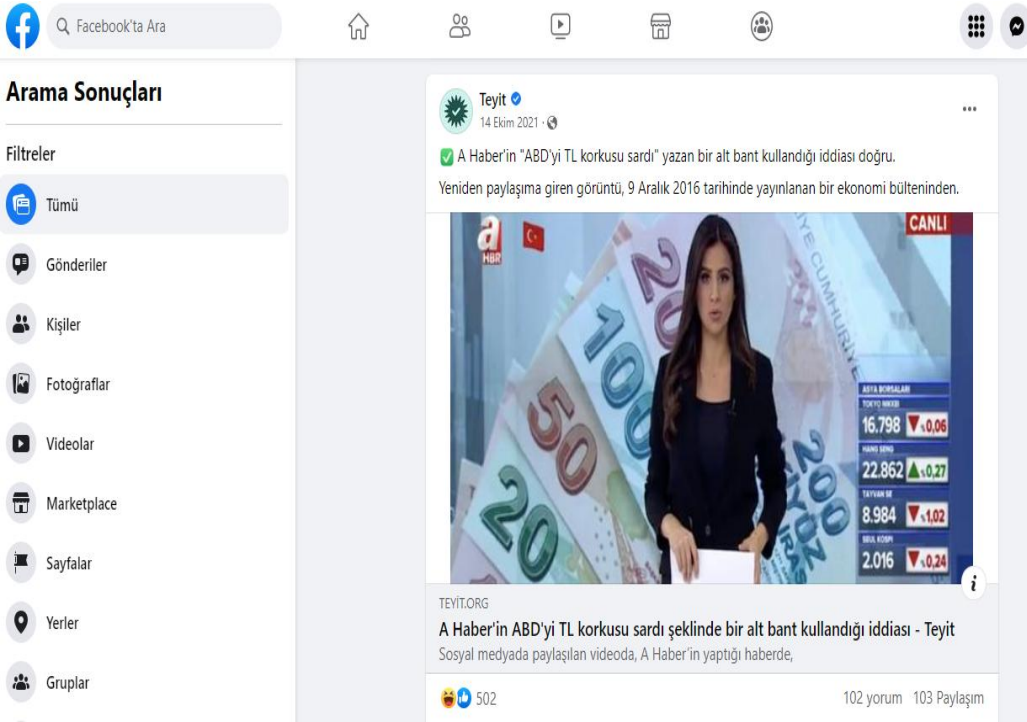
Facebook'ta Ara

Arama Sonuçları

Filtreler

Tümü

Gönderiler

Kişiler

Fotoğraflar

Videolar

Marketplace

Sayfalar

Yerler

Gruplar

Teyit
14 Ekim 2021 ·

A Haber'in "ABD'yi TL korkusu sardı" yazan bir alt bant kullandığı iddiası doğru.

Yeniden paylaşıma giren görüntü, 9 Aralık 2016 tarihinde yayınlanan bir ekonomi bülteninden.

a HBR

CANLI

ASYA BORSALARI
TOKYO NIKKEI
16.798 0,06
HANG SENG
22.862 0,27
TAYVAN SE
8.984 1,02
SEUL KOSPI
2.016 0,24

TEYİT.ORG
A Haber'in ABD'yi TL korkusu sardı şeklinde bir alt bant kullandığı iddiası - Teyit
Sosyal medyada paylaşılan videoda, A Haber'in yaptığı haberde,

502

102 yorum 103 Paylaşım